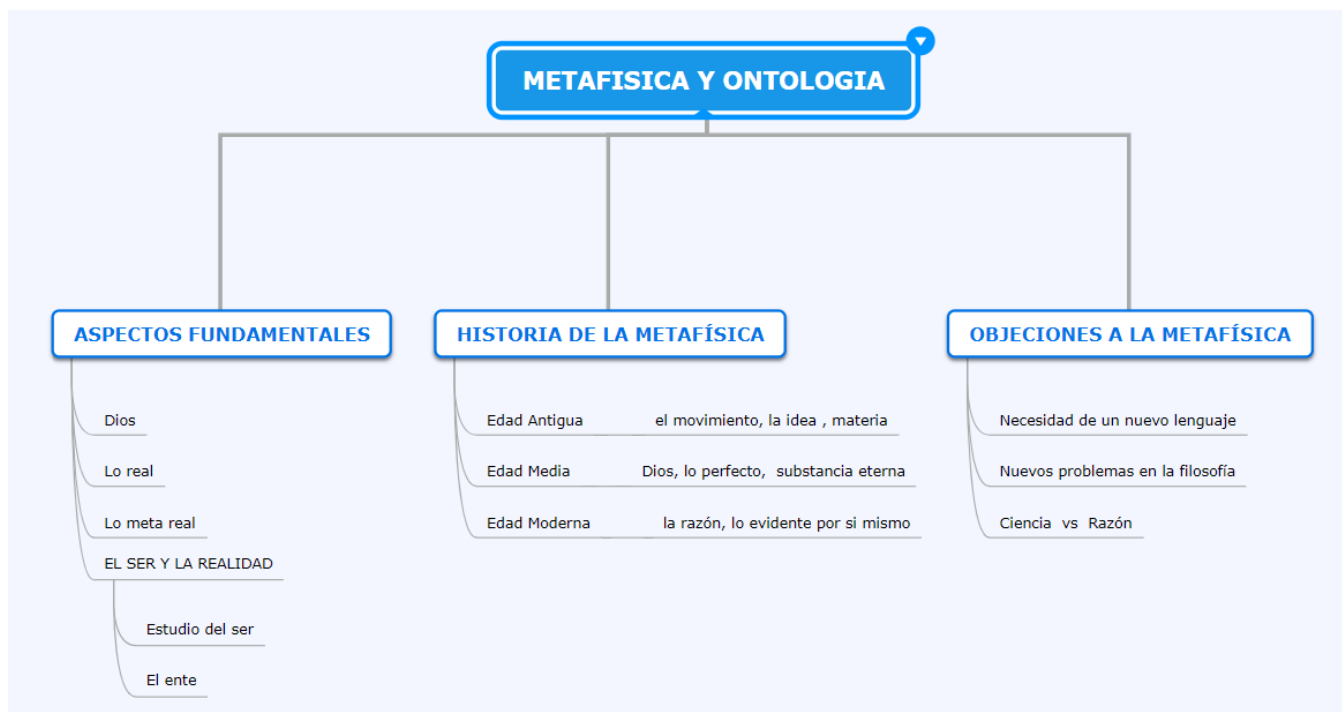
METAFISICA Y ONTOLOGIA

ASPECTOS FUNDAMENTALES

Dios

Lo real

Lo meta real

EL SER Y LA REALIDAD

Estudio del ser

El ente

HISTORIA DE LA METAFÍSICA

Edad Antigua el movimiento, la idea , materia

Edad Media Dios, lo perfecto, substancia eterna

Edad Moderna la razón, lo evidente por si mismo

OBJECIONES A LA METAFÍSICA

Necesidad de un nuevo lenguaje

Nuevos problemas en la filosofía

Ciencia vs Razón